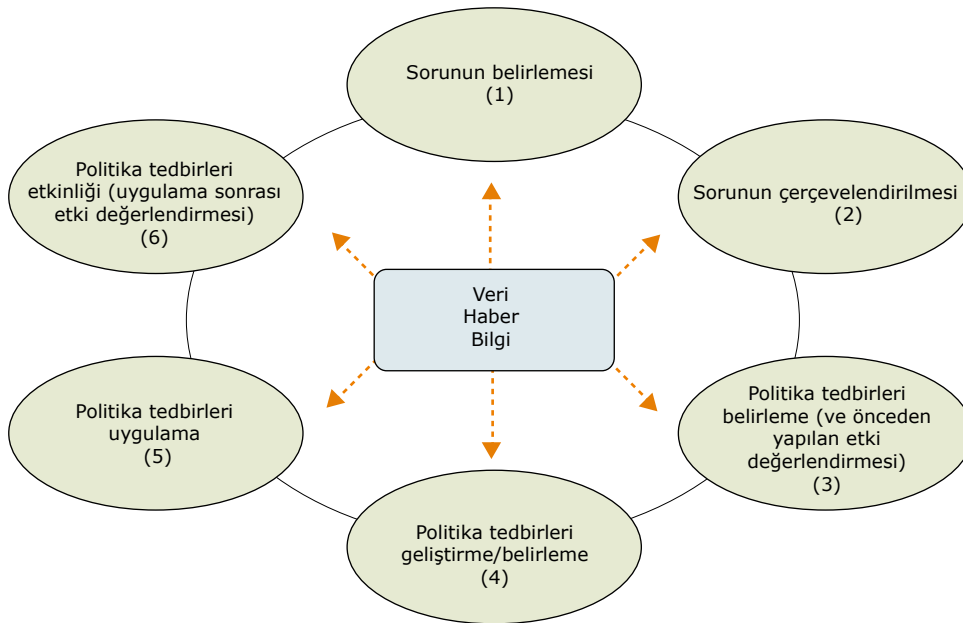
Sorunun belirlemesi
(1)

Sorunun çerçevelendirilmesi
(2)

Politika tedbirleri belirleme (ve önceden yapılan etki değerlendirmesi)
(3)

Politika tedbirleri geliştirme/belirleme
(4)

Politika tedbirleri uygulama
(5)

Politika tedbirleri etkinliği (uygulama sonrası etki değerlendirmesi)
(6)

Veri
Haber
Bilgi